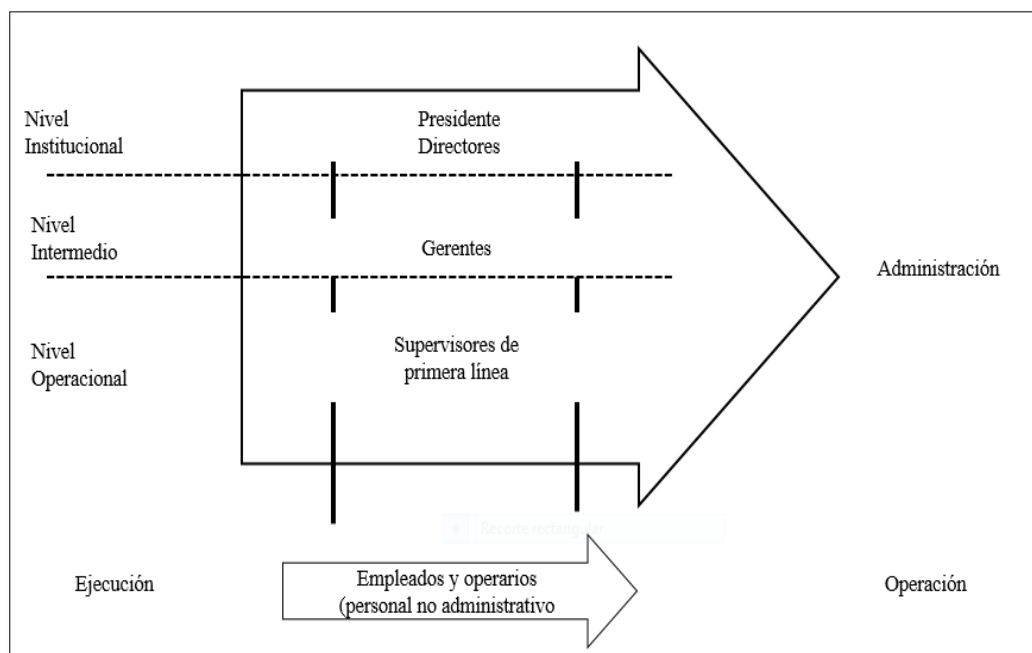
Nivel Institucional

Presidente
Directores

Nivel Intermedio

Gerentes

Administración

Nivel Operacional

Supervisores de primera línea

Recorte rectangular

Ejecución

Empleados y operarios (personal no administrativo

Operación